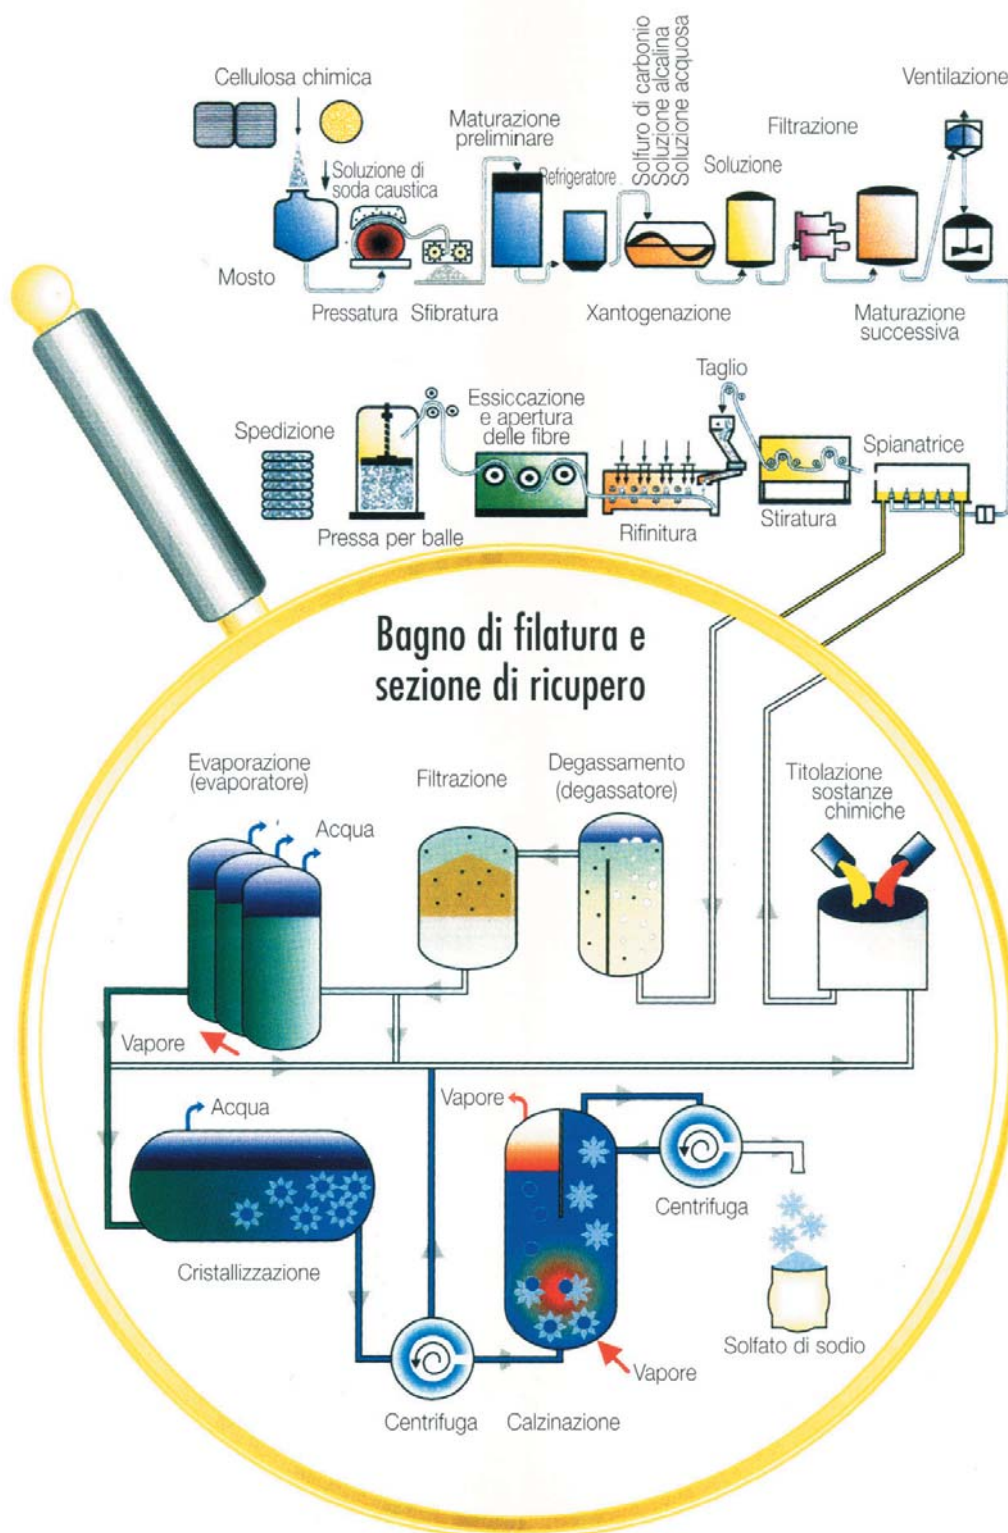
Cellulosa chimica

Soluzione di soda caustica

Mosto

Pressatura

Sfibratura

Maturazione preliminare

Refrigeratore

Solfuro di carbonio
Soluzione alcalina
Soluzione acquosa

Xantogenazione

Soluzione

Filtrazione

Maturazione successiva

Ventilazione

Spedizione

Pressa per balle

Essiccazione e apertura delle fibre

Rifinitura

Taglio

Stiratura

Spianatrice

Bagno di filatura e sezione di ricupero

Evaporazione (evaporatore)

Acqua

Filtrazione

Degassamento (degassatore)

Titolazione sostanze chimiche

Vapore

Acqua

Cristallizzazione

Vapore

Centrifuga

Solfato di sodio

Vapore

Centrifuga

Calzinazione